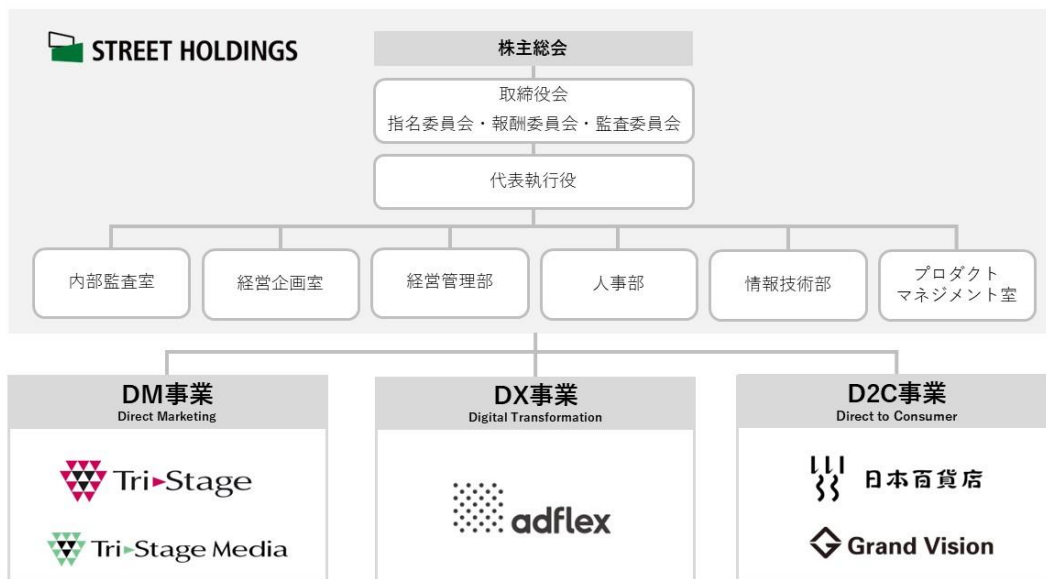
STREET HOLDINGS

株主総会

取締役会
指名委員会・報酬委員会・監査委員会

代表執行役

内部監査室

経営企画室

経営管理部

人事部

情報技術部

プロダクト
マネジメント室

DM事業
Direct Marketing

Tri-Stage

Tri-Stage Media

DX事業
Digital Transformation

adflex

D2C事業
Direct to Consumer

日本百貨店

Grand Vision